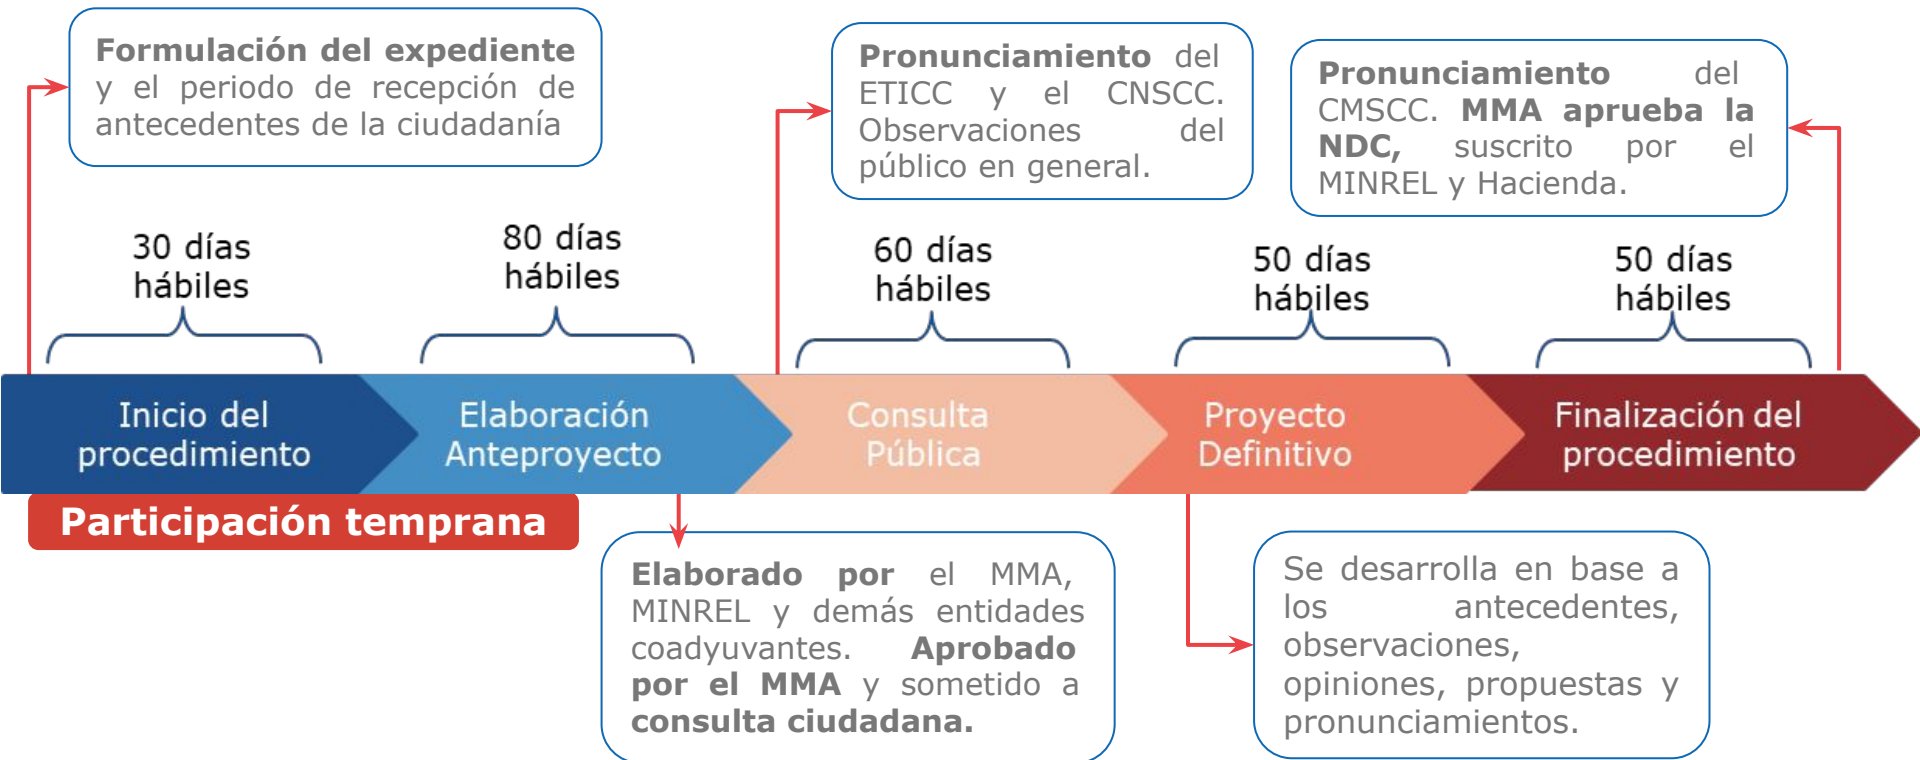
**Formulación del expediente** y el periodo de recepción de antecedentes de la ciudadanía

**Pronunciamiento** del ETICC y el CNSCC. Observaciones del público en general.

**Pronunciamiento** del CMSCC. **MMA aprueba la NDC,** suscrito por el MINREL y Hacienda.

30 días hábiles

80 días hábiles

60 días hábiles

50 días hábiles

50 días hábiles

Inicio del procedimiento

Elaboración Anteproyecto

Consulta Pública

Proyecto Definitivo

Finalización del procedimiento

Participación temprana

**Elaborado por** el MMA, MINREL y demás entidades coadyuvantes. **Aprobado por el MMA** y sometido a **consulta ciudadana.**

Se desarrolla en base a los antecedentes, observaciones, opiniones, propuestas y pronunciamientos.